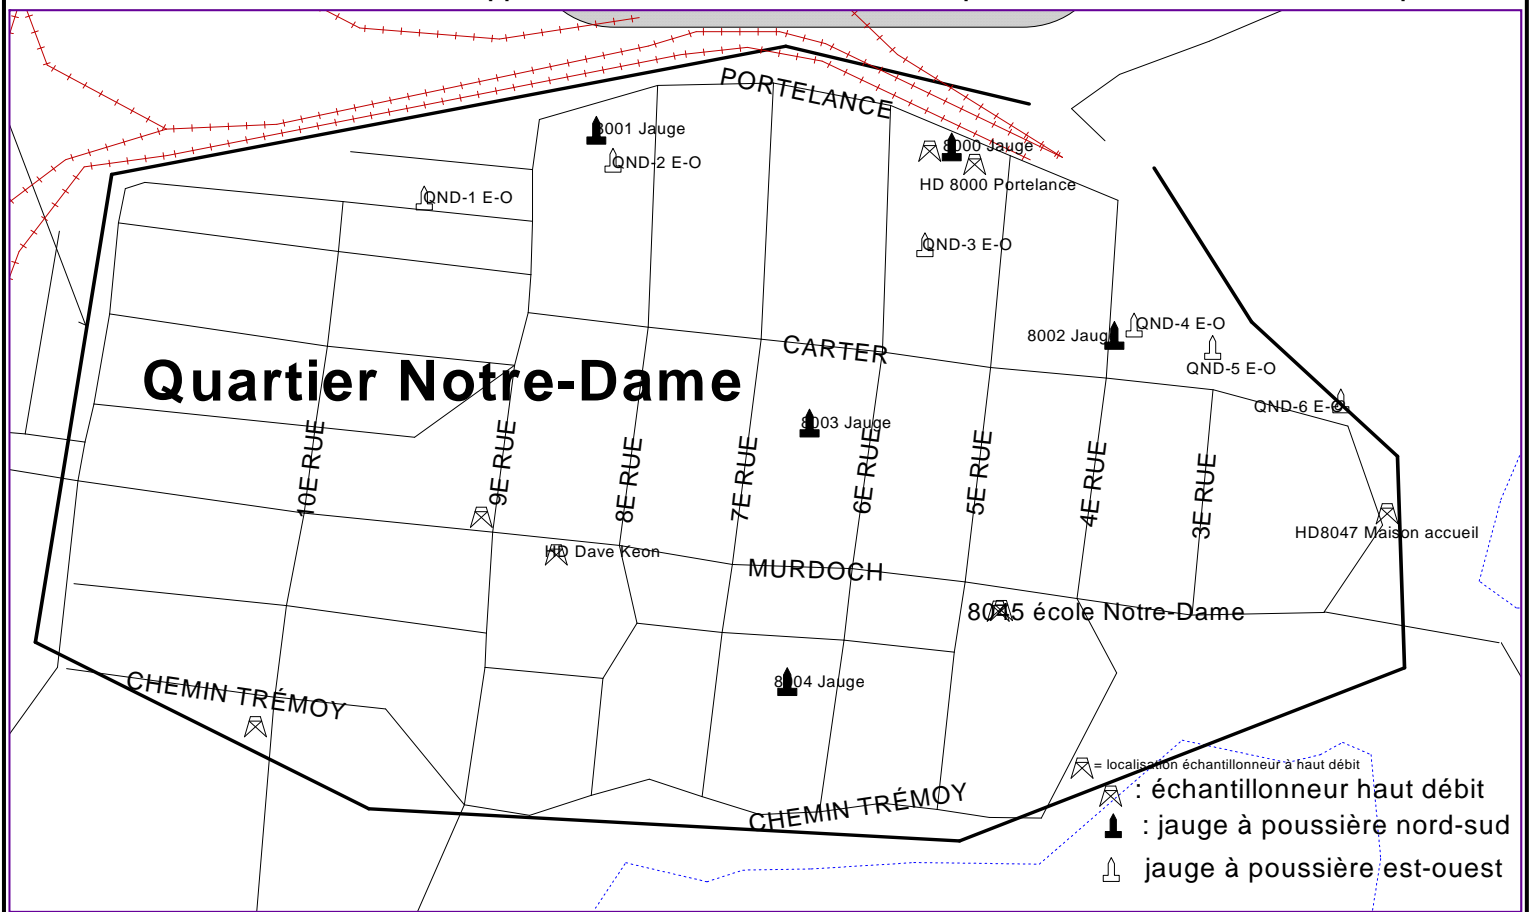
PORTELANCE

8001 Jauge

QND-2 E-O

8000 Jauge

HD 8000 Portelance

QND-1 E-O

QND-3 E-O

8002 Jauge

QND-4 E-O

QND-5 E-O

QND-6 E-O

CARTER

Quartier Notre-Dame

8003 Jauge

10E RUE

9E RUE

8E RUE

7E RUE

6E RUE

5E RUE

4E RUE

3E RUE

HD8047 Maison accueil

HD Dave Keon

MURDOCH

8045 école Notre-Dame

8004 Jauge

CHEMIN TRÉMOY

= localisation échantillonneur à haut débit

: échantillonneur haut débit

: jauge à poussière nord-sud

jauge à poussière est-ouest

CHEMIN TRÉMOY